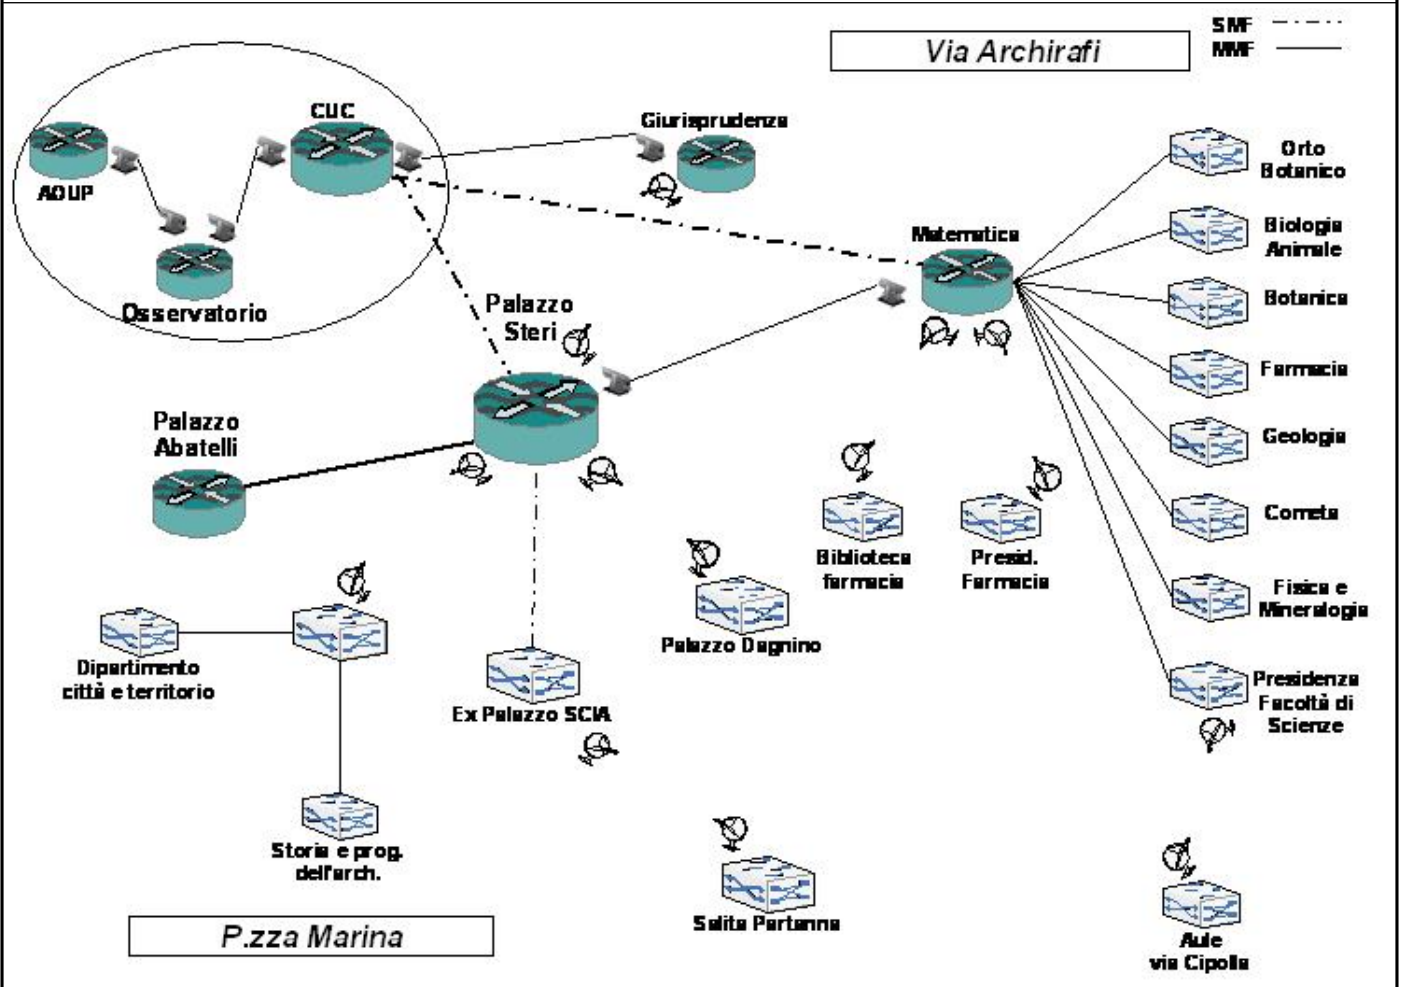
Via Archirafi

SMF
MMF

CUC
AOUP
Osservatorio
Giurisprudenza
Matematica
Palazzo Steri
Palazzo Abatelli

Orto Botanico
Biologia Animale
Botanica
Farmacia
Geologia
Cometa
Fisica e Mineralogia
Presidenza Facoltà di Scienze

Biblioteca farmacia
Presid. Farmacia
Palazzo Dagnino
Dipartimento città e territorio
Ex Palazzo SCIA
Storia e prog. dell'arch.
Salita Partanna
Aule via Cipolla

P.zza Marina